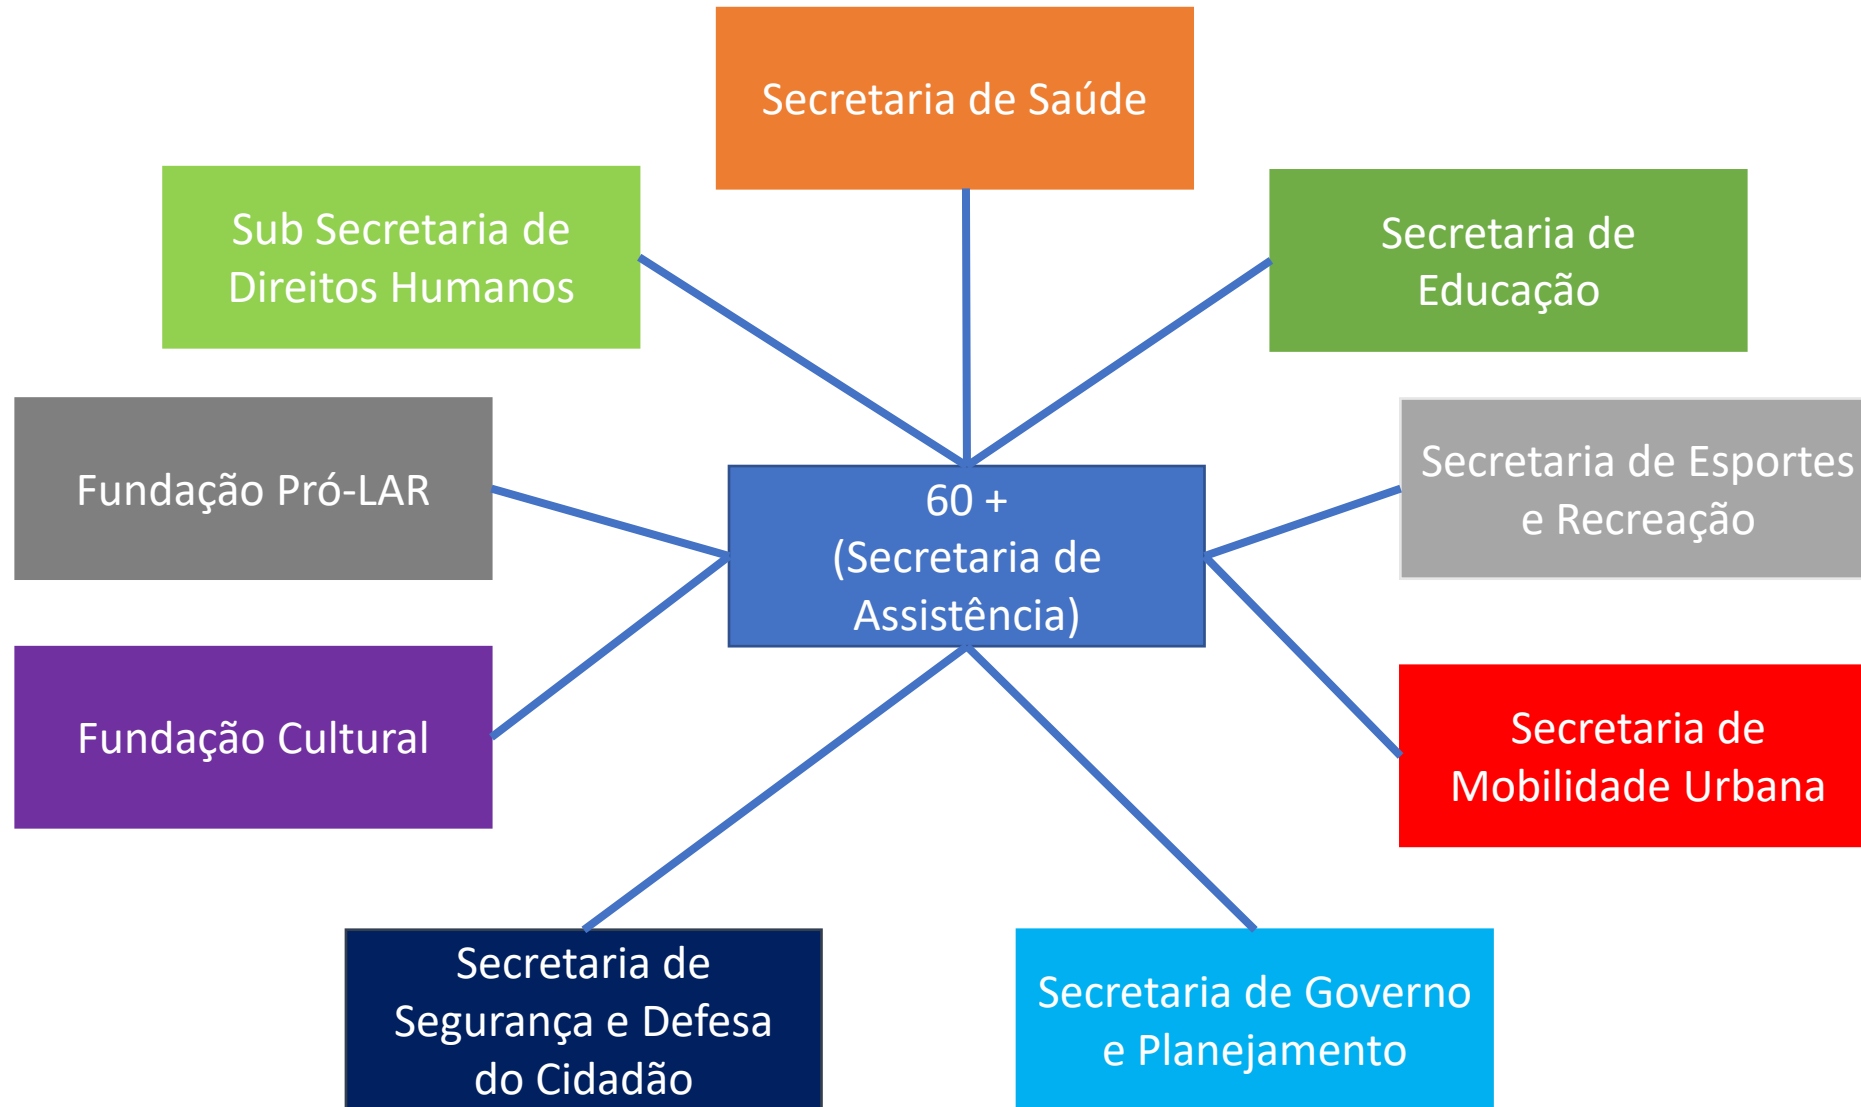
Secretaria de Saúde

Sub Secretaria de Direitos Humanos

Secretaria de Educação

Fundação Pró-LAR

60 +
(Secretaria de Assistência)

Secretaria de Esportes e Recreação

Fundação Cultural

Secretaria de Mobilidade Urbana

Secretaria de Segurança e Defesa do Cidadão

Secretaria de Governo e Planejamento